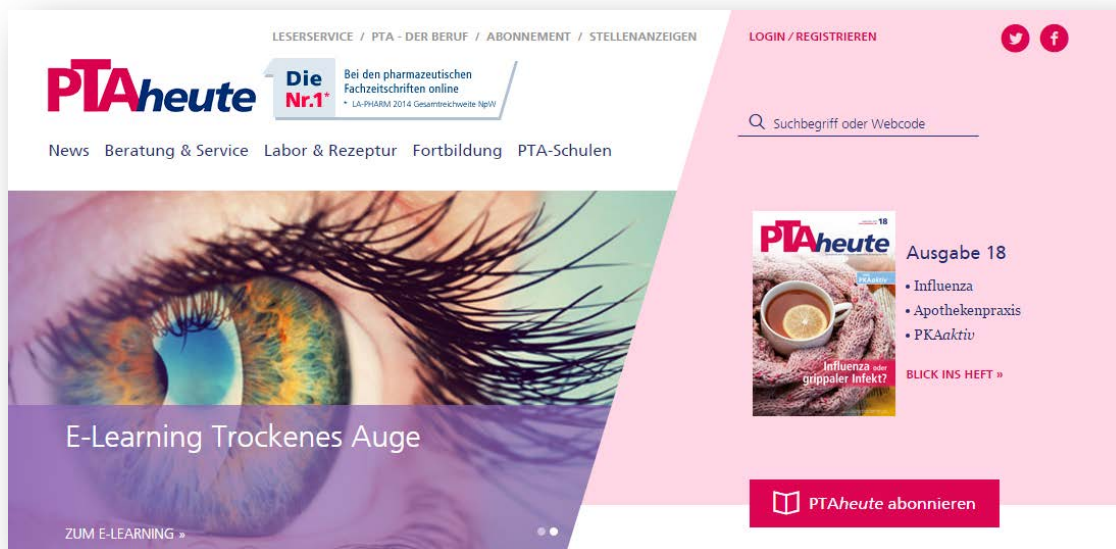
LESERSERVICE / PTA - DER BERUF / ABONNEMENT / STELLENANZEIGEN

LOGIN / REGISTRIEREN

PTAheute

Die Nr.1*

Bei den pharmazeutischen Fachzeitschriften online

* LA-PHARM 2014 Gesamtreichweite NpW

Suchbegriff oder Webcode

News Beratung & Service Labor & Rezeptur Fortbildung PTA-Schulen

PTAheute 18

PKAaktiv

Influenza oder grippaler Infekt?

Ausgabe 18

• Influenza
• Apothekenpraxis
• PKAaktiv

BLICK INS HEFT »

E-Learning Trockenes Auge

ZUM E-LEARNING »

PTAheute abonnieren